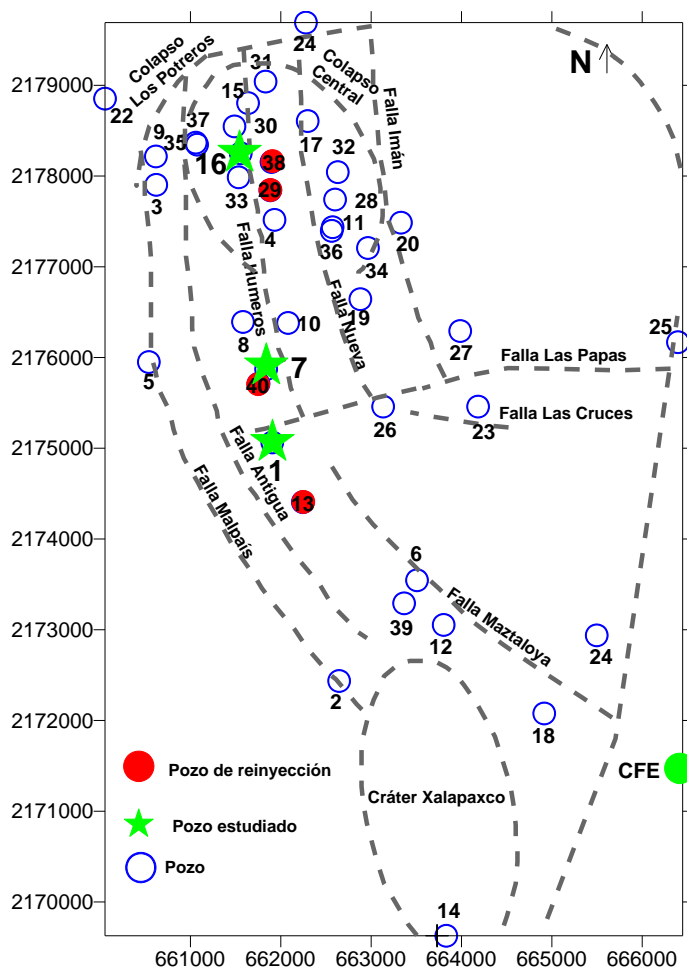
2179000
2178000
2177000
2176000
2175000
2174000
2173000
2172000
2171000
2170000

661000 662000 663000 664000 665000 666000

N

Colapso Los Potreros
Colapso Central
Falla Imán
Falla Humeros
Falla Nueva
Falla Las Papas
Falla Las Cruces
Falla Antigua
Falla Malpaís
Falla Maztaloya
Cráter Xalapaxco
CFE

24 31 15 22 37 9 35 30 17 16 38 32 3 33 29 28 4 11 36 20 34 19 8 10 27 25 5 7 40 26 23 1 13 6 39 12 24 2 18 14

Pozo de reinyección
Pozo estudiado
Pozo